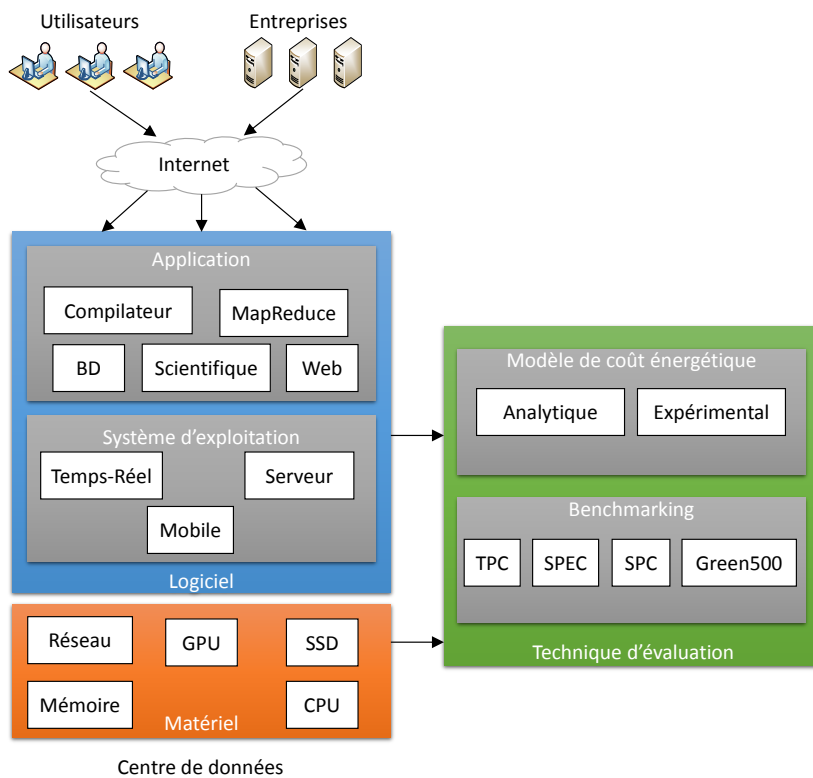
Utilisateurs

Entreprises

Internet

Application

Compilateur

MapReduce

BD

Scientifique

Web

Système d'exploitation

Temps-Réel

Serveur

Mobile

Logiciel

Réseau

GPU

SSD

Mémoire

Matériel

CPU

Centre de données

Modèle de coût énergétique

Analytique

Expérimental

Benchmarking

TPC

SPEC

SPC

Green500

Technique d'évaluation